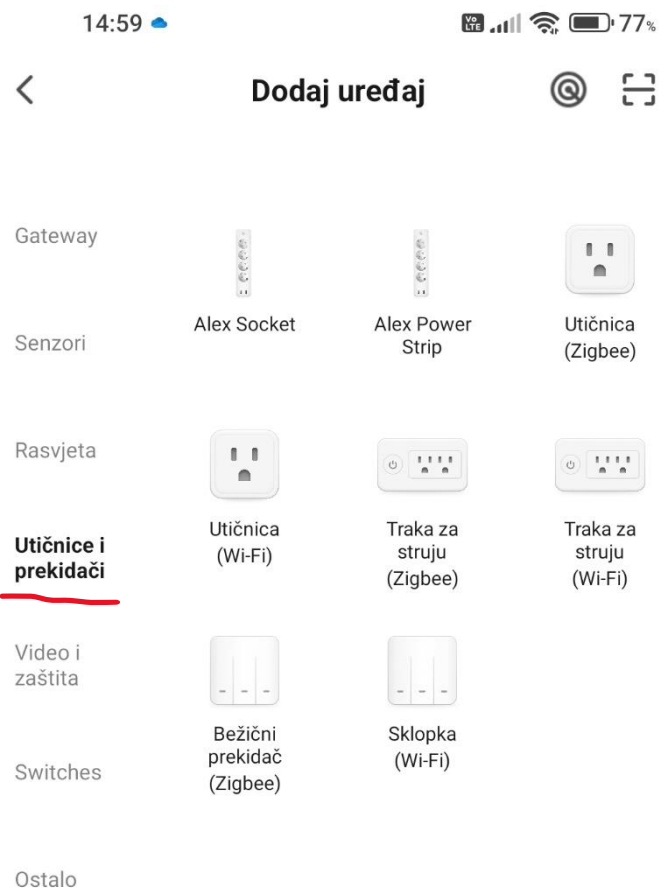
14:59 Vo LTE 77%

Dodaj uređaj

Gateway

Senzori

Rasvjeta

Utičnice i prekidači

Video i zaštita

Switches

Ostalo

Alex Socket

Alex Power Strip

Utičnica (Zigbee)

Utičnica (Wi-Fi)

Traka za struju (Zigbee)

Traka za struju (Wi-Fi)

Bežični prekidač (Zigbee)

Sklopka (Wi-Fi)